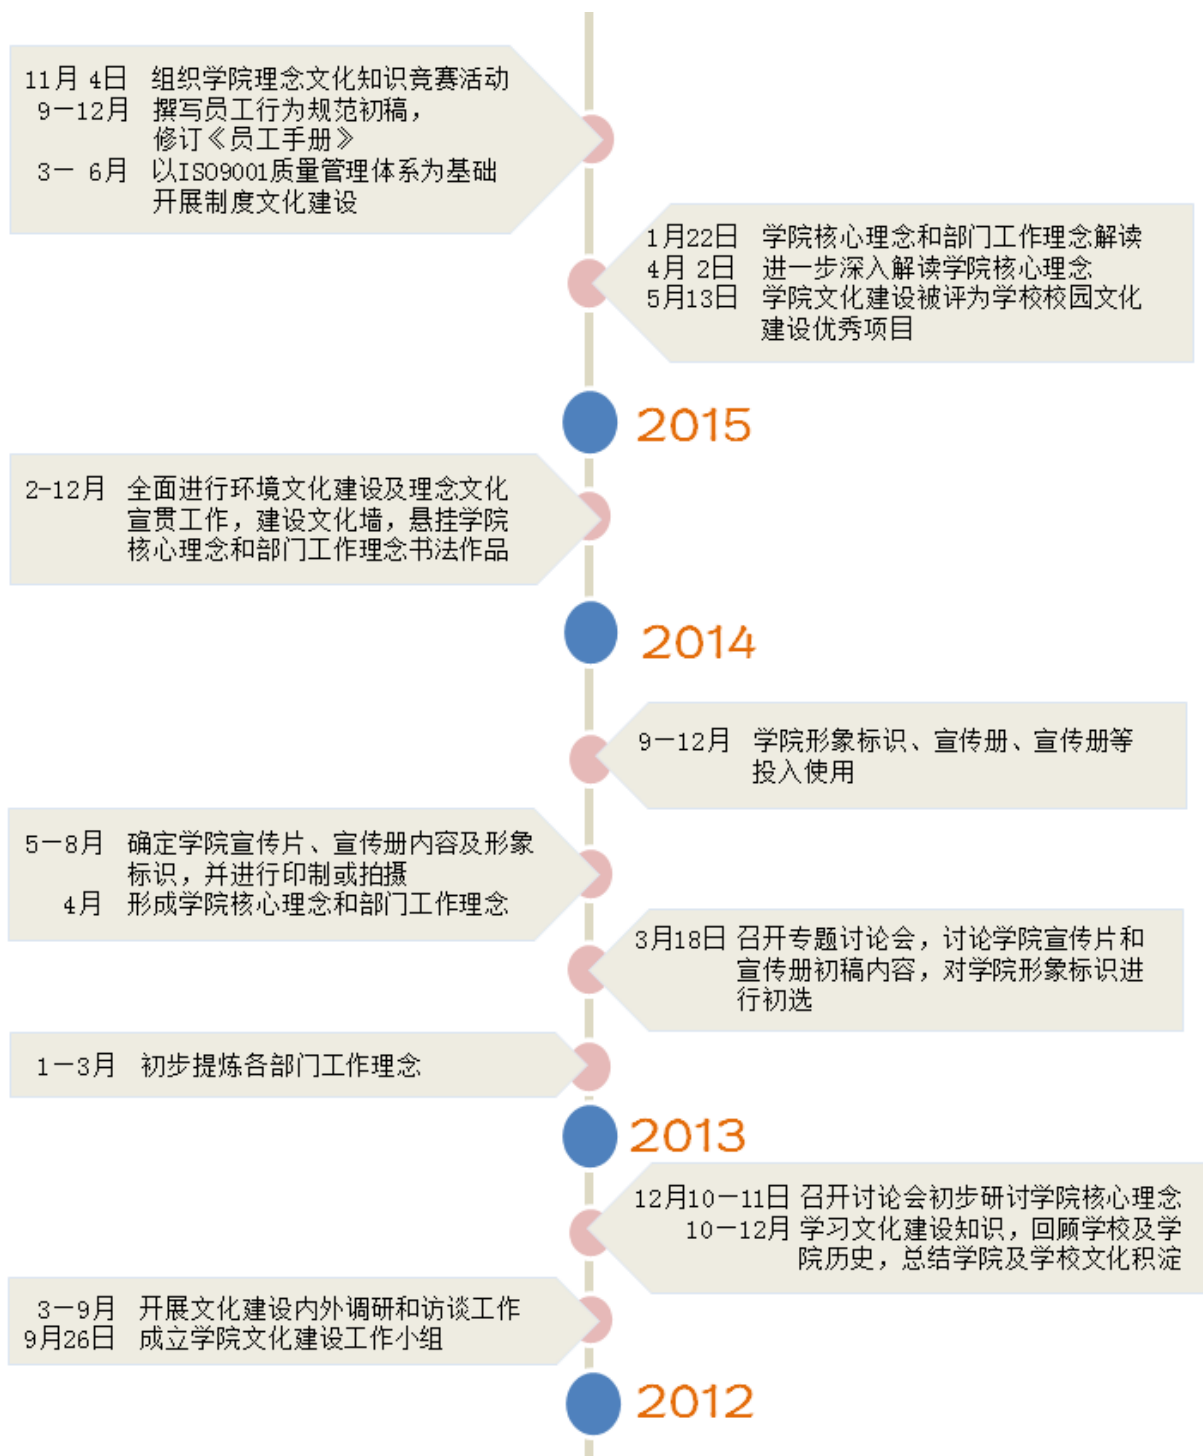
11月 4日 组织学院理念文化知识竞赛活动
9—12月 撰写员工行为规范初稿，修订《员工手册》
3— 6月 以ISO9001质量管理体系为基础开展制度文化建设

1月22日 学院核心理念和部门工作理念解读
4月 2日 进一步深入解读学院核心理念
5月13日 学院文化建设被评为学校校园文化建设优秀项目

2015

2-12月 全面进行环境文化建设及理念文化宣贯工作，建设文化墙，悬挂学院核心理念和部门工作理念书法作品

2014

9—12月 学院形象标识、宣传册、宣传册等投入使用

5—8月 确定学院宣传片、宣传册内容及形象标识，并进行印制或拍摄
4月 形成学院核心理念和部门工作理念

3月18日 召开专题讨论会，讨论学院宣传片和宣传册初稿内容，对学院形象标识进行初选

1—3月 初步提炼各部门工作理念

2013

12月10—11日 召开讨论会初步研讨学院核心理念
10—12月 学习文化建设知识，回顾学校及学院历史，总结学院及学校文化积淀

3—9月 开展文化建设内外调研和访谈工作
9月26日 成立学院文化建设工作小组

2012